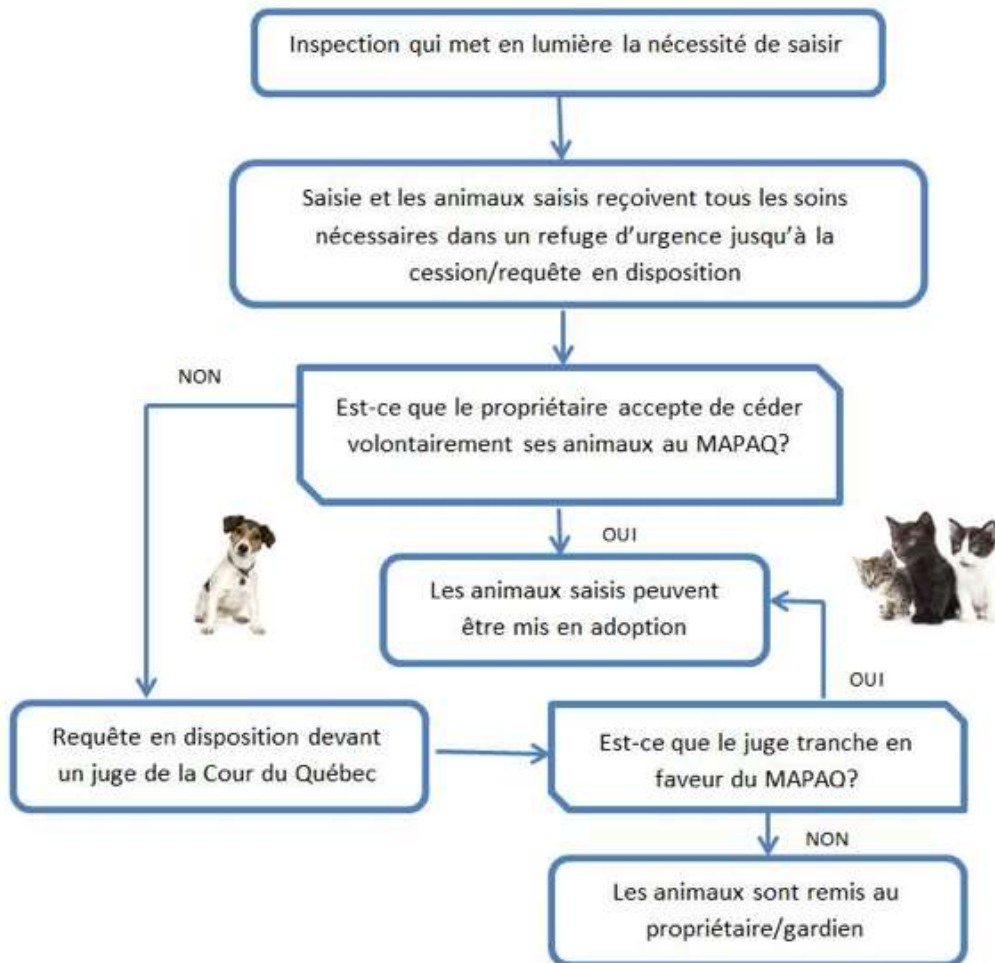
Inspection qui met en lumière la nécessité de saisir

Saisie et les animaux saisis reçoivent tous les soins nécessaires dans un refuge d'urgence jusqu'à la cession/requête en disposition

NON

Est-ce que le propriétaire accepte de céder volontairement ses animaux au MAPAQ?

OUI

Les animaux saisis peuvent être mis en adoption

OUI

Requête en disposition devant un juge de la Cour du Québec

Est-ce que le juge tranche en faveur du MAPAQ?

NON

Les animaux sont remis au propriétaire/gardien